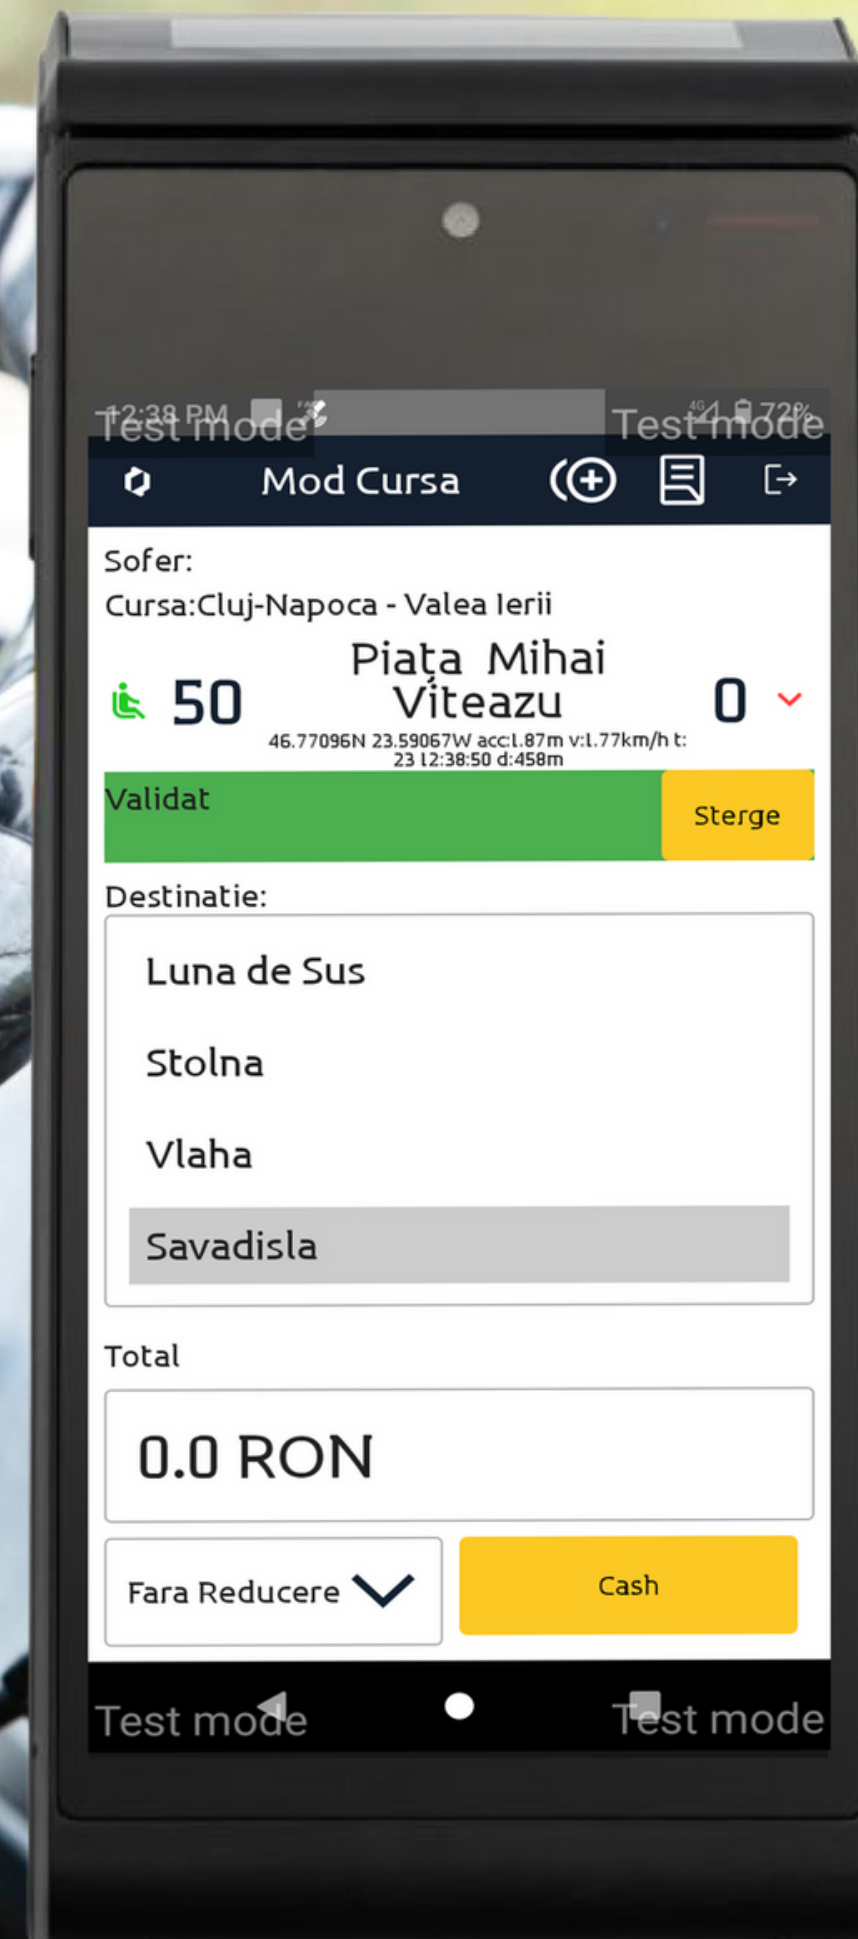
12:38 PM
Test mode
Test mode
72%

Mod Cursa

Sofer:
Cursa:Cluj-Napoca - Valea Ierii

50 Piața Mihai Viteazu 0
46.77096N 23.59067W acc:1.87m v:1.77km/h t: 23 12:38:50 d:458m

Validat
Sterge

Destinatie:
Luna de Sus
Stolna
Vlaha
Savadisla

Total
0.0 RON

Fara Reducere
Cash

Test mode
Test mode